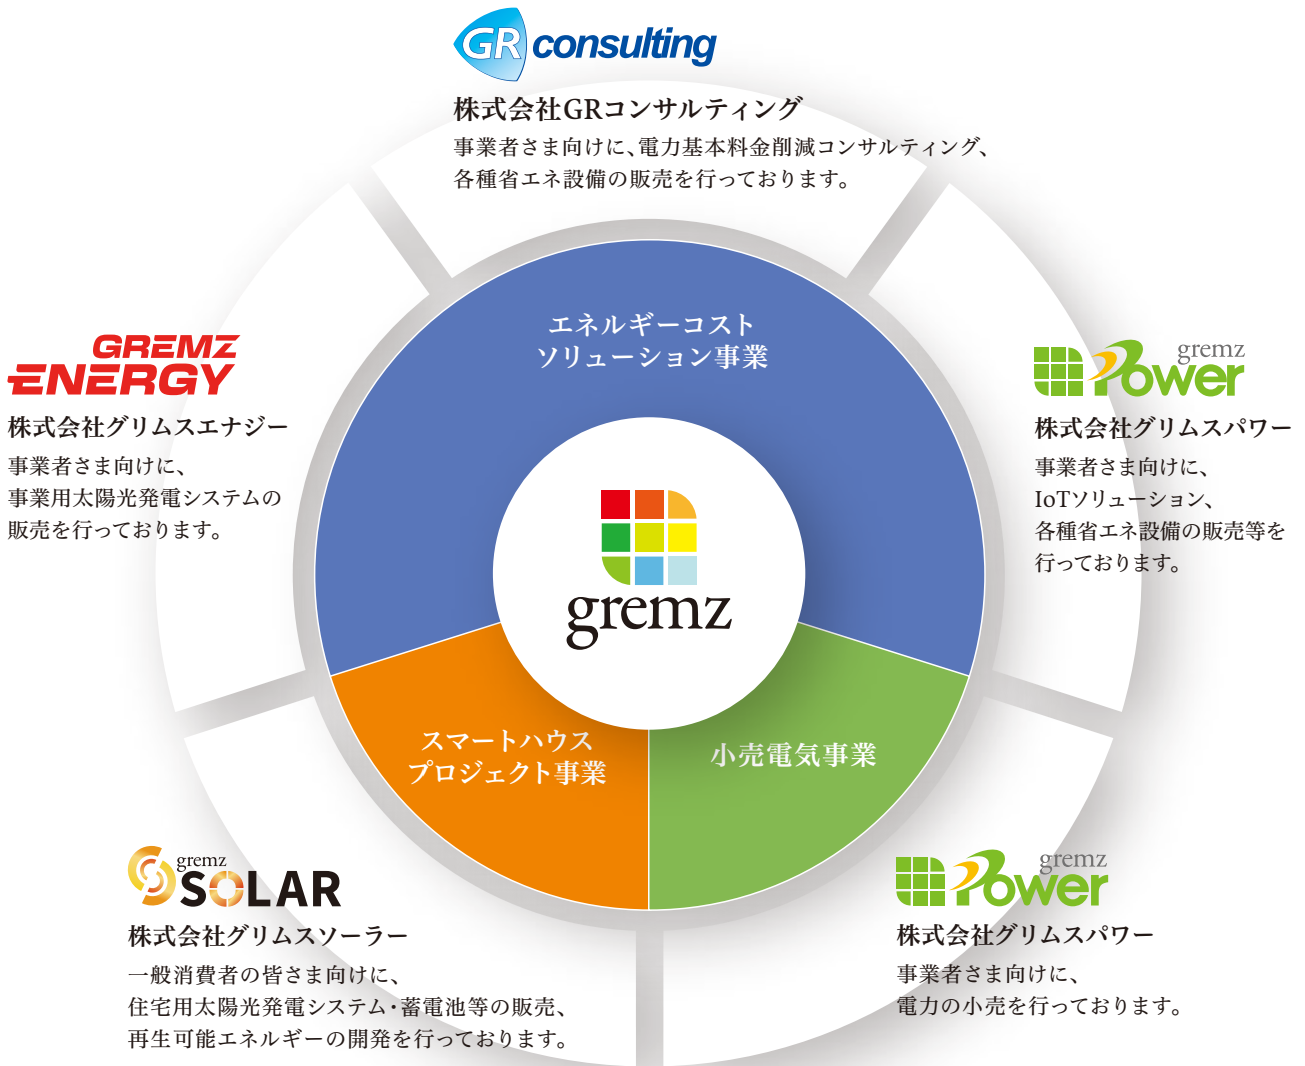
GR consulting

株式会社GRコンサルティング
事業者さま向けに、電力基本料金削減コンサルティング、各種省エネ設備の販売を行っております。

GREMZ ENERGY

株式会社グリムスエナジー
事業者さま向けに、事業用太陽光発電システムの販売を行っております。

gremz Power

株式会社グリムスパワー
事業者さま向けに、IoTソリューション、各種省エネ設備の販売等を行っております。

エネルギーコスト ソリューション事業

gremz

スマートハウス プロジェクト事業

小売電気事業

gremz SOLAR

株式会社グリムスソーラー
一般消費者の皆さま向けに、住宅用太陽光発電システム・蓄電池等の販売、再生可能エネルギーの開発を行っております。

gremz Power

株式会社グリムスパワー
事業者さま向けに、電力の小売を行っております。